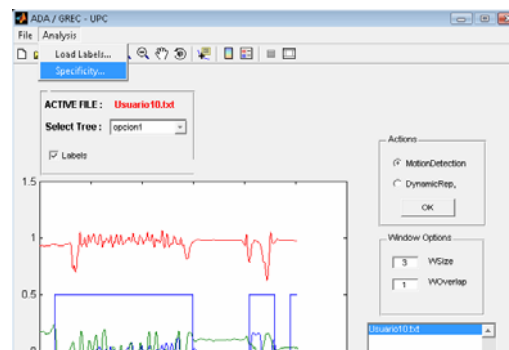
ADA / GREC - UPC

File Analysis

Load Labels...

Specificity...

ACTIVE FILE : Usuario10.txt

Select Tree : opcion1

Labels

Actions

MotionDetection

DynamicRep,

OK

Window Options

3 WSize

1 WOverlap

Usuario10.txt

1.5

1

0.5

0